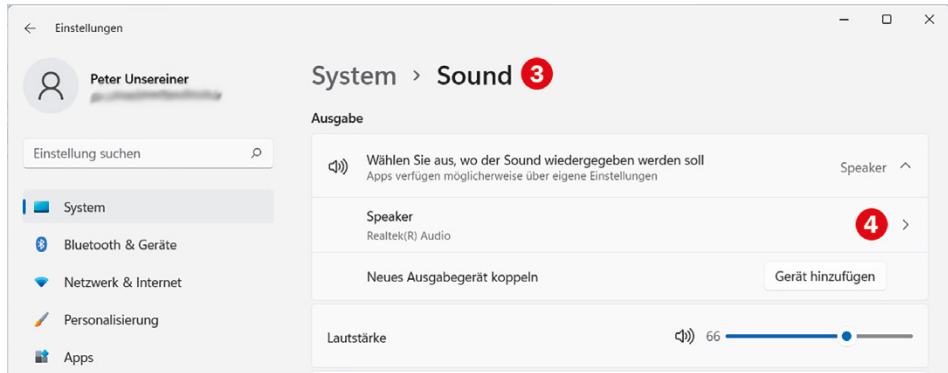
Einstellungen

Peter Unsereiner
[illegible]

Einstellung suchen

System
Bluetooth & Geräte
Netzwerk & Internet
Personalisierung
Apps

System › Sound 3

Ausgabe

Wählen Sie aus, wo der Sound wiedergegeben werden soll
Apps verfügen möglicherweise über eigene Einstellungen
Speaker

Speaker
Realtek(R) Audio
4

Neues Ausgabegerät koppeln
Gerät hinzufügen

Lautstärke
66